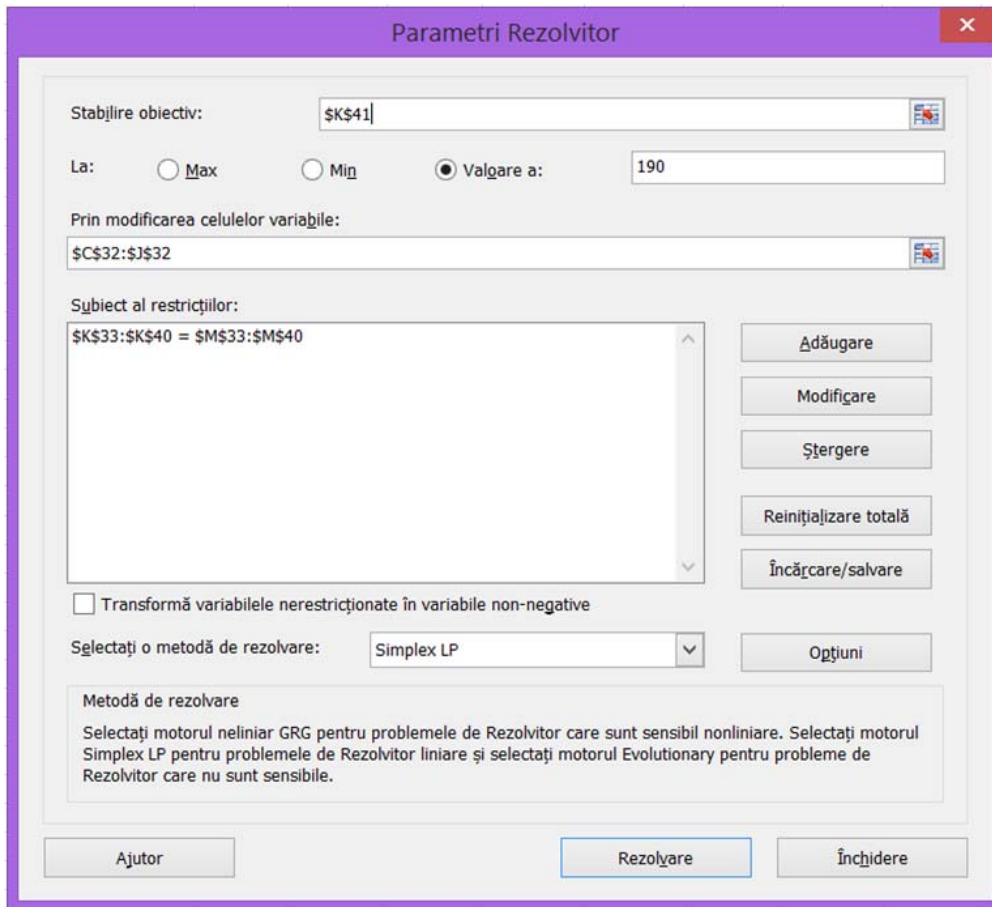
Parametri Rezolvitor

Stabilire obiectiv: $K$41

La: Max Min Valoare a: 190

Prin modificarea celulelor variabile:

$C$32:$J$32

Subiect al restricțiilor:

$K$33:$K$40 = $M$33:$M$40

Adăugare

Modificare

Ștergere

Reinițializare totală

Încărcare/salvare

Transformă variabilele nerestricționate în variabile non-negative

Selectați o metodă de rezolvare: Simplex LP

Opțiuni

Metodă de rezolvare

Selectați motorul neliniar GRG pentru problemele de Rezolvitor care sunt sensibil nonliniare. Selectați motorul Simplex LP pentru problemele de Rezolvitor liniare și selectați motorul Evolutionary pentru probleme de Rezolvitor care nu sunt sensibile.

Ajutor

Rezolvare

Închidere